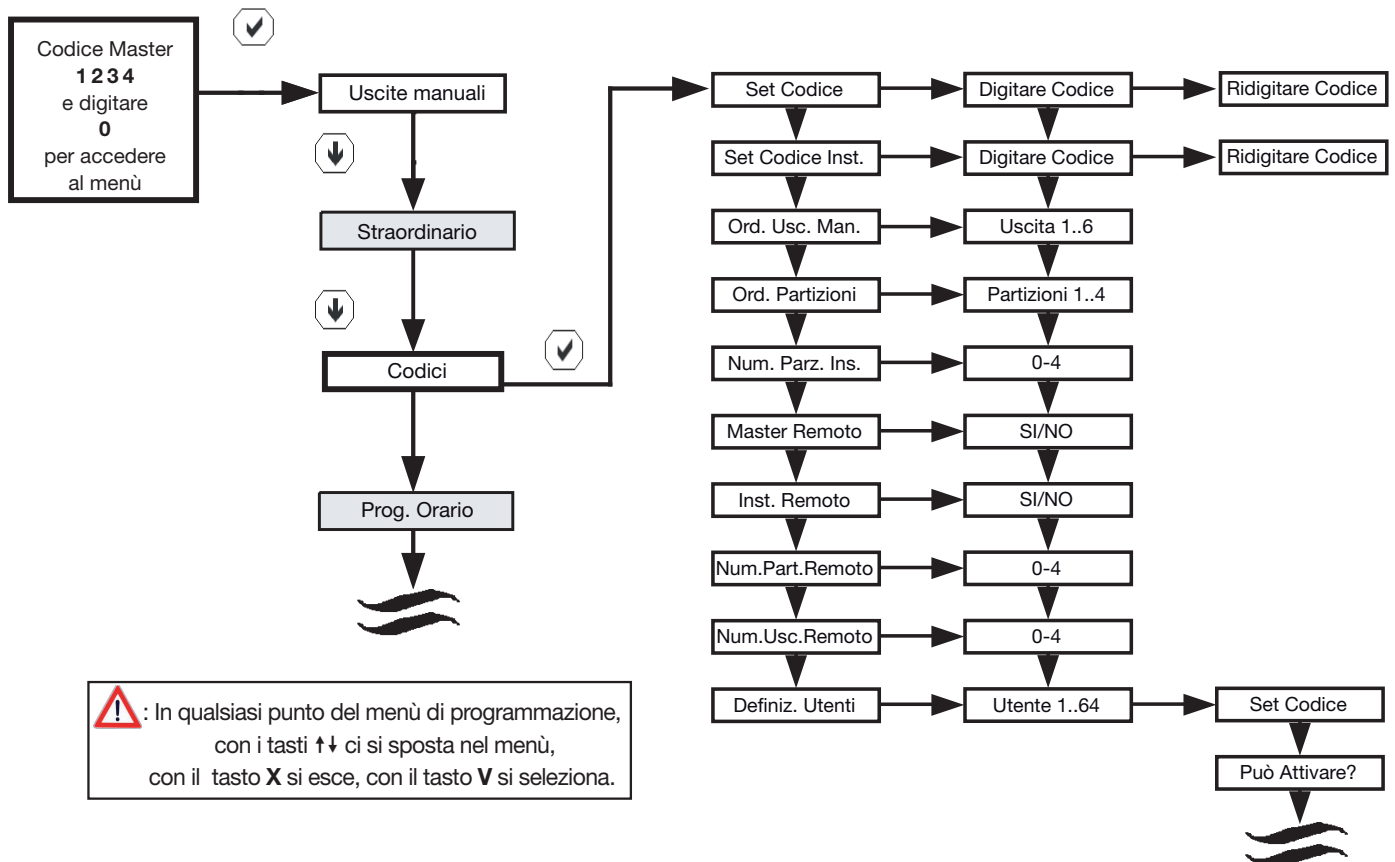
Codice Master
**1234**
e digitare
**0**
per accedere
al menù

Uscite manuali

Straordinario

Codici

Prog. Orario

Set Codice
Digitare Codice
Ridigitare Codice

Set Codice Inst.
Digitare Codice
Ridigitare Codice

Ord. Usc. Man.
Uscita 1..6

Ord. Partizioni
Partizioni 1..4

Num. Parz. Ins.
0-4

Master Remoto
SI/NO

Inst. Remoto
SI/NO

Num.Part.Remoto
0-4

Num.Usc.Remoto
0-4

Definiz. Utenti
Utente 1..64
Set Codice
Può Attivare?

: In qualsiasi punto del menù di programmazione, con i tasti ↑↓ ci si sposta nel menù, con il tasto **X** si esce, con il tasto **V** si seleziona.